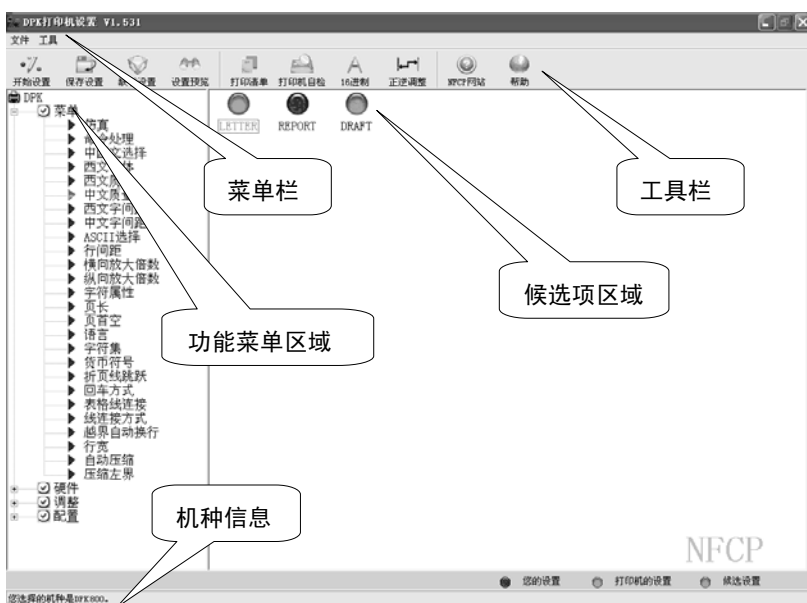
DPK打印机设置 V1.531

文件 工具

开始设置 保存设置 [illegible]设置 设置预览 打印清单 打印机自检 16进制 正逆调整 NFCP网站 帮助

DPK
菜单
仿真
命令处理
中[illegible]文选择
西文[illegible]体
西文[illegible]
中文质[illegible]
西文字间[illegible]
中文字间距
ASCII选择
行间距
横向放大倍数
纵向放大倍数
字符属性
页长
页首空
语言
字符集
货币符号
折页线跳跃
回车方式
表格线连接
线连接方式
越界自动换行
行宽
自动压缩
压缩左界
硬件
调整
配置

LETTER REPORT DRAFT

菜单栏

工具栏

候选项区域

功能菜单区域

机种信息

NFCP

您的设置 打印机的设置 候选设置

您选择的机种是DPK800。